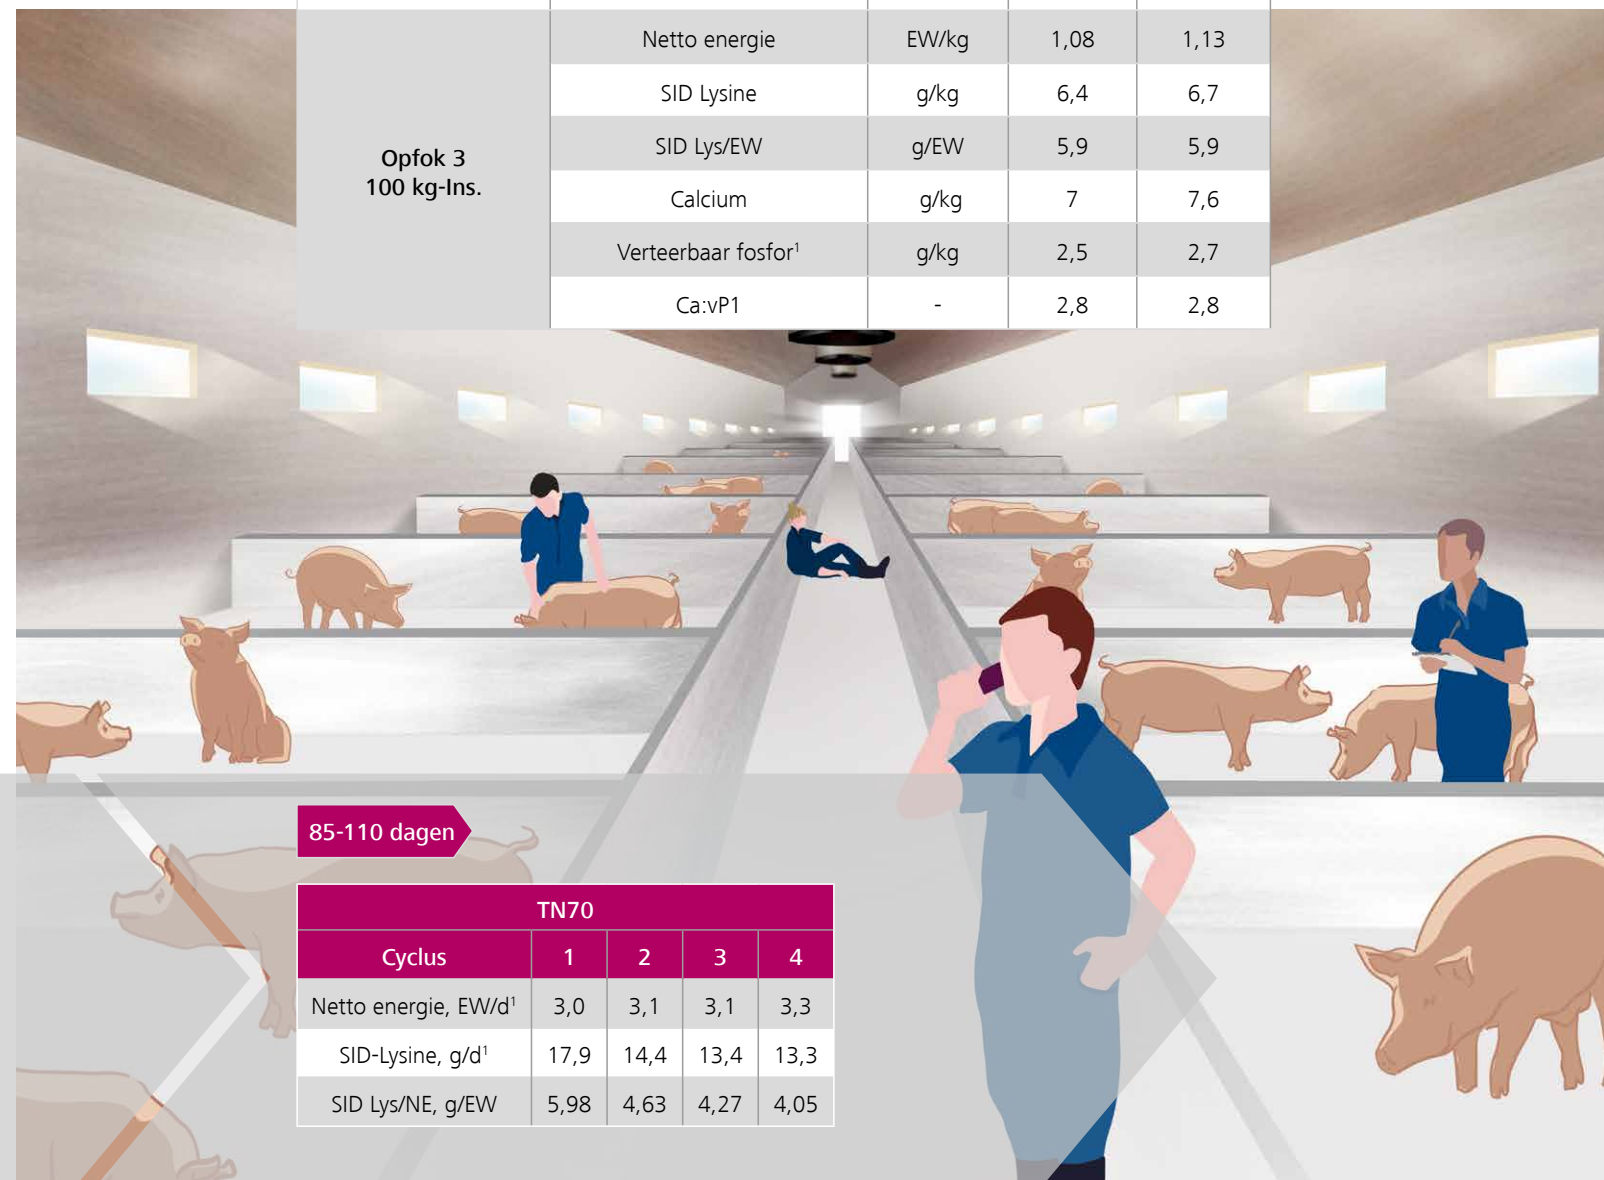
| | | | | |
|---|---|---|---|---|
| Opfok 3<br>100 kg-Ins. | Netto energie | EW/kg | 1,08 | 1,13 |
| | SID Lysine | g/kg | 6,4 | 6,7 |
| | SID Lys/EW | g/EW | 5,9 | 5,9 |
| | Calcium | g/kg | 7 | 7,6 |
| | Verteerbaar fosfor$^1$ | g/kg | 2,5 | 2,7 |
| | Ca:vP1 | - | 2,8 | 2,8 |

85-110 dagen

| TN70 | | | | |
|---|---|---|---|---|
| Cyclus | 1 | 2 | 3 | 4 |
| Netto energie, EW/d$^1$ | 3,0 | 3,1 | 3,1 | 3,3 |
| SID-Lysine, g/d$^1$ | 17,9 | 14,4 | 13,4 | 13,3 |
| SID Lys/NE, g/EW | 5,98 | 4,63 | 4,27 | 4,05 |